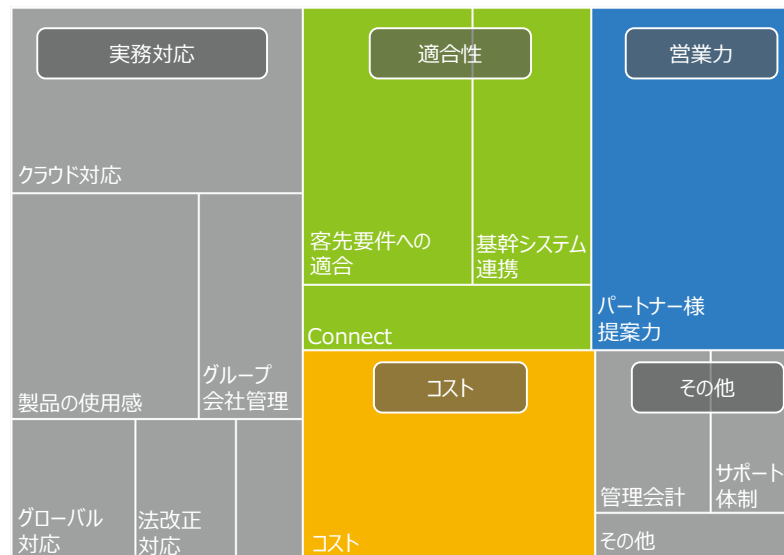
実務対応

クラウド対応

製品の使用感

グループ会社管理

グローバル対応

法改正対応

適合性

客先要件への適合

基幹システム連携

Connect

コスト

コスト

営業力

パートナー様提案力

その他

管理会計

サポート体制

その他